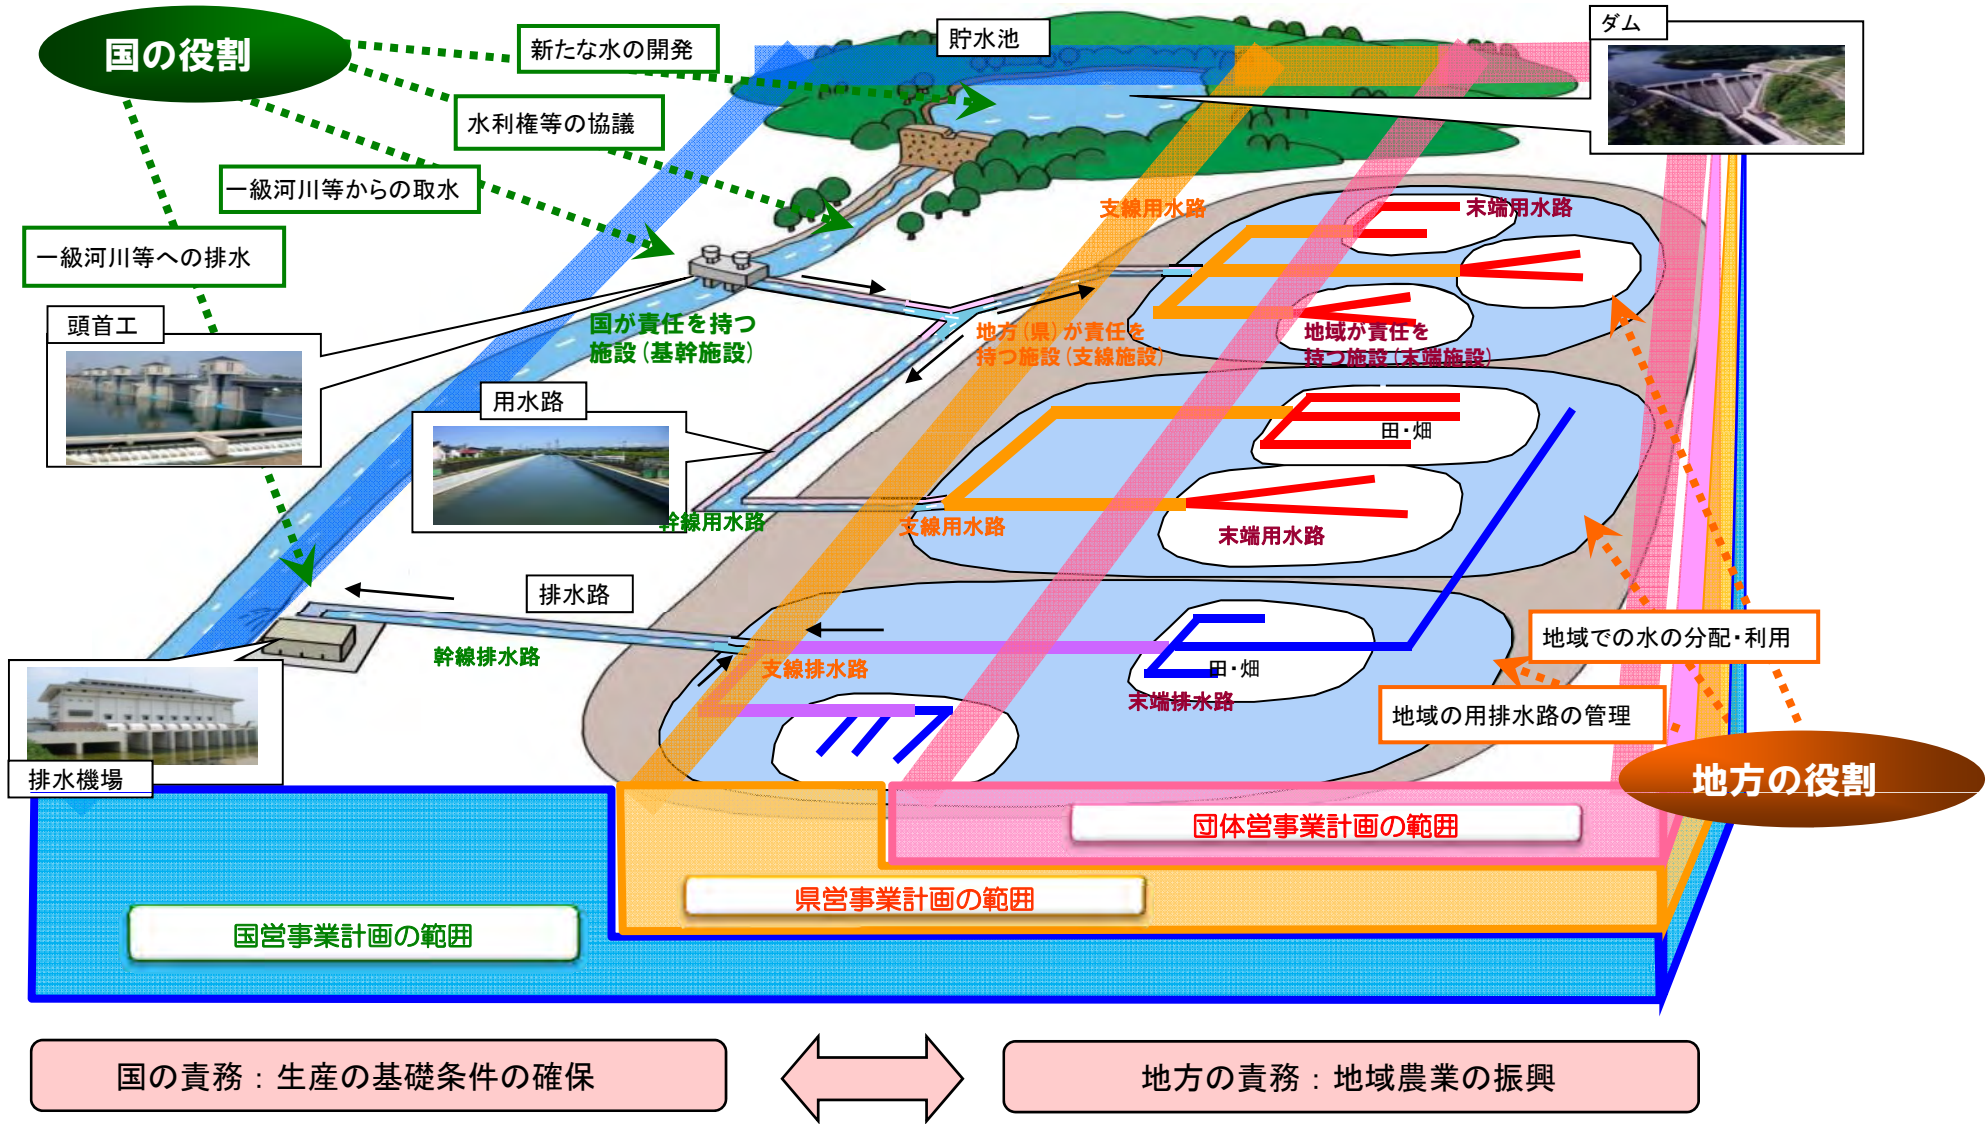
国の役割

新たな水の開発

貯水池

ダム

水利権等の協議

一級河川等からの取水

一級河川等への排水

頭首工

支線用水路

末端用水路

国が責任を持つ施設（基幹施設）

地方（県）が責任を持つ施設（支線施設）

地域が責任を持つ施設（末端施設）

用水路

田・畑

幹線用水路

支線用水路

末端用水路

排水路

幹線排水路

支線排水路

田・畑

末端排水路

地域での水の分配・利用

地域の用排水路の管理

排水機場

地方の役割

団体営事業計画の範囲

県営事業計画の範囲

国営事業計画の範囲

国の責務：生産の基礎条件の確保

地方の責務：地域農業の振興